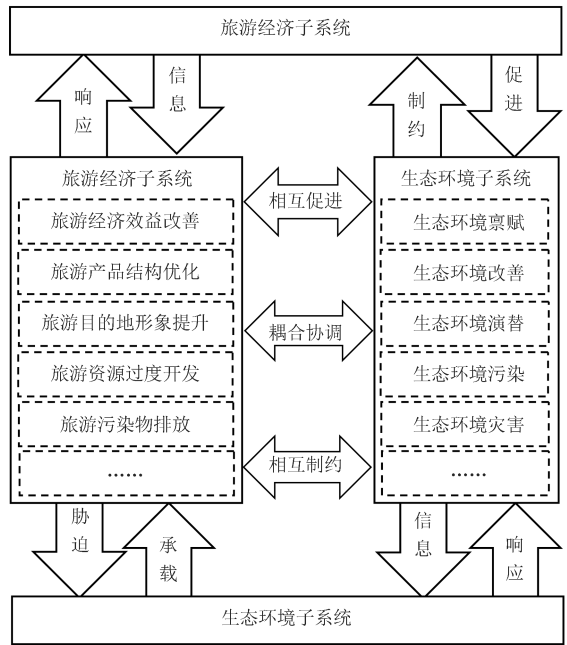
旅游经济子系统

响应

信息

制约

促进

旅游经济子系统

旅游经济效益改善

旅游产品结构优化

旅游目的地形象提升

旅游资源过度开发

旅游污染物排放

……

相互促进

耦合协调

相互制约

生态环境子系统

生态环境禀赋

生态环境改善

生态环境演替

生态环境污染

生态环境灾害

……

胁迫

承载

信息

响应

生态环境子系统